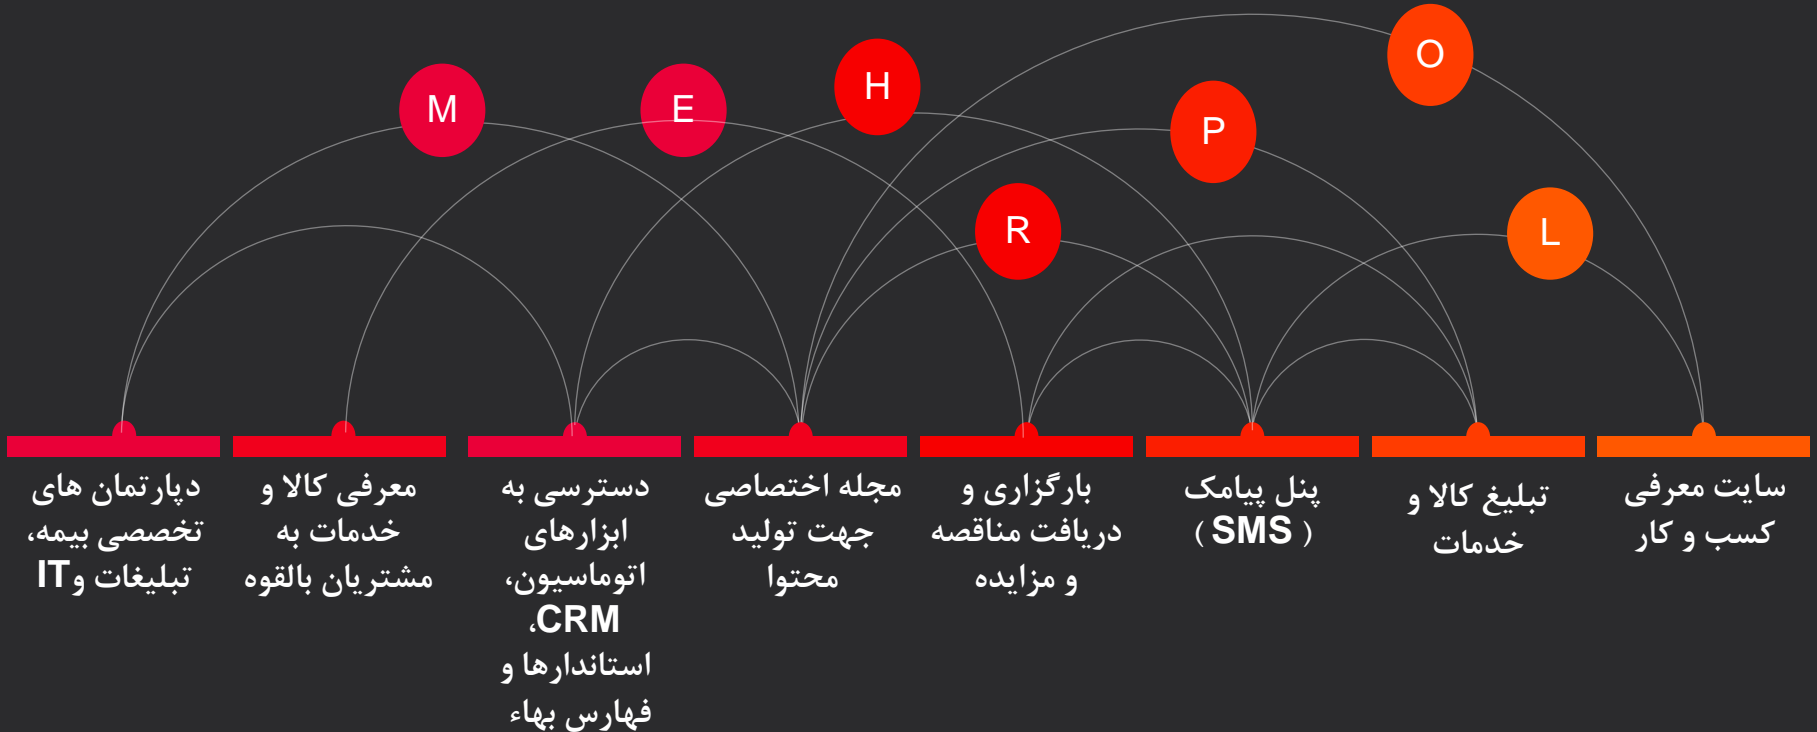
O

P

H

E

M

R

L

سایت معرفی کسب و کار

تبلیغ کالا و خدمات

پنل پیامک ( SMS )

بارگزاری و دریافت مناقصه و مزایده

مجله اختصاصی جهت تولید محتوا

دسترسی به ابزارهای اتوماسیون، CRM، استاندارها و فهارس بهاء

معرفی کالا و خدمات به مشتریان بالقوه

دپارتمان های تخصصی بیمه، تبلیغات وIT